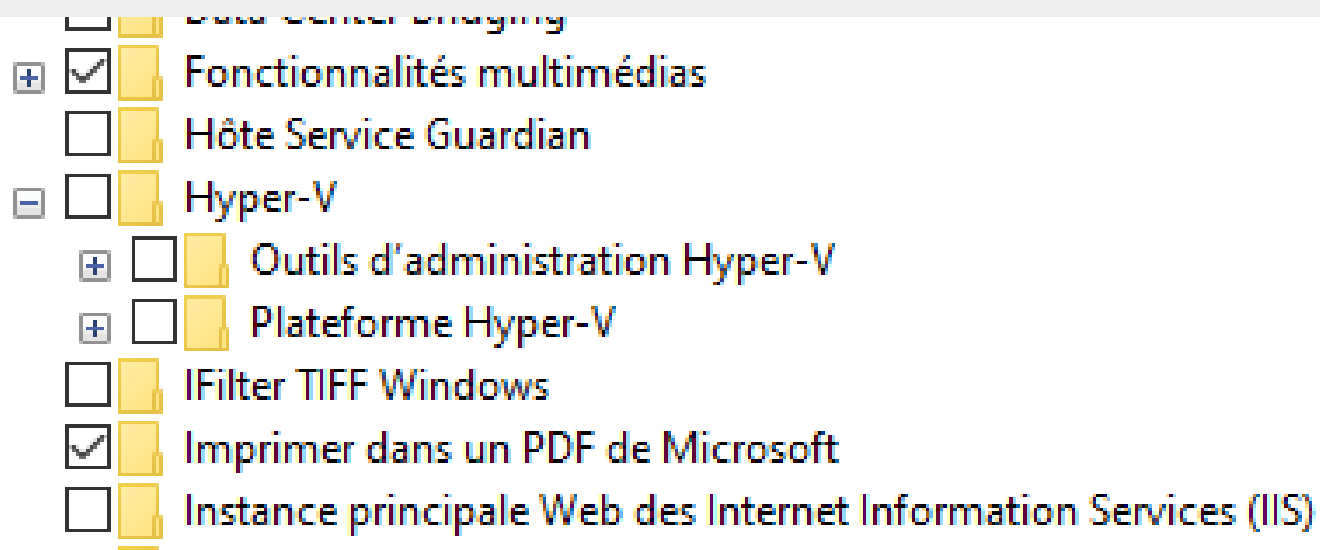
Data Center Bridging
Fonctionnalités multimédias
Hôte Service Guardian
Hyper-V
Outils d'administration Hyper-V
Plateforme Hyper-V
IFilter TIFF Windows
Imprimer dans un PDF de Microsoft
Instance principale Web des Internet Information Services (IIS)